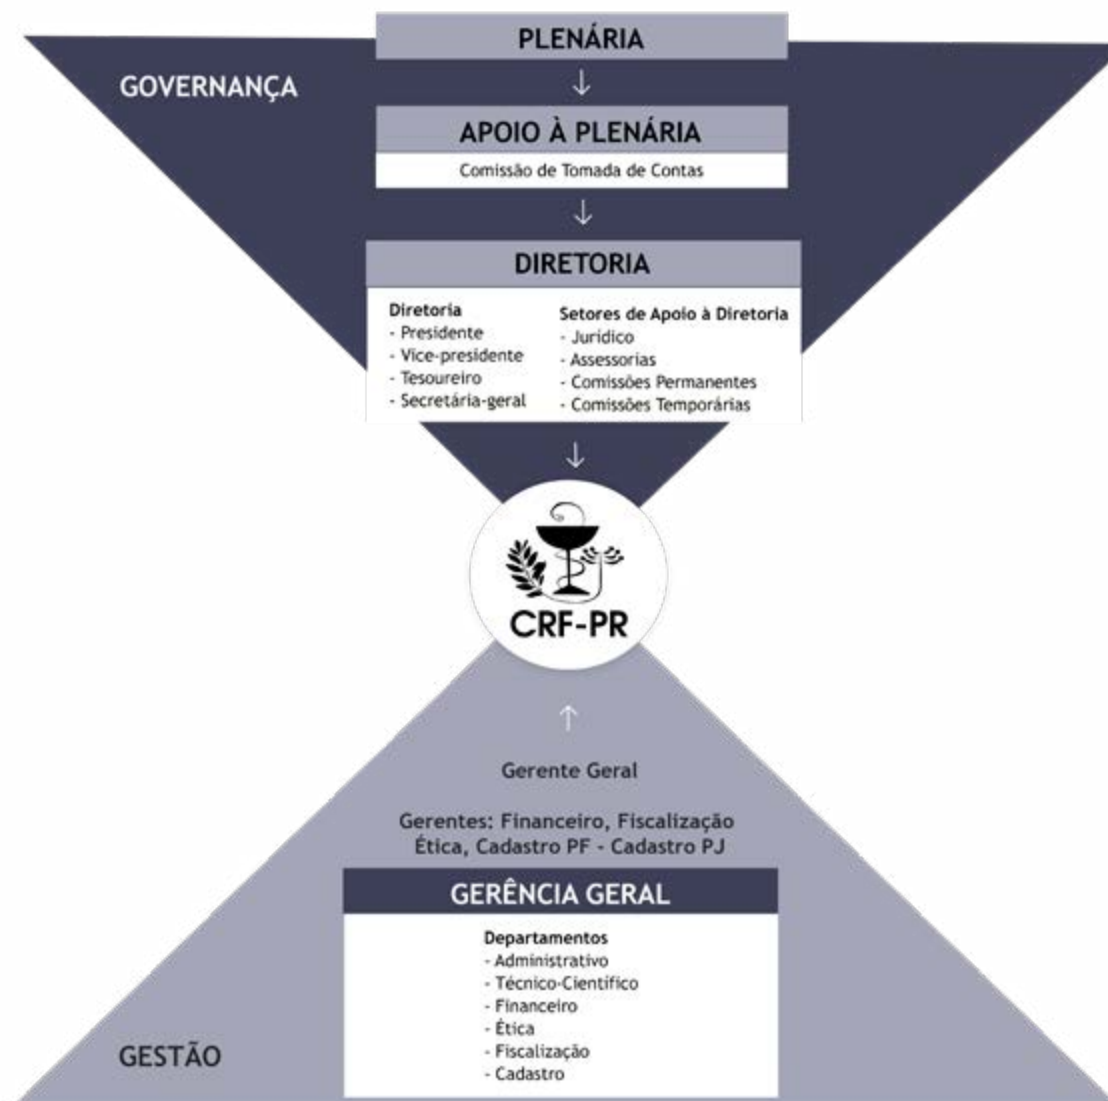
GOVERNANÇA

PLENÁRIA

↓

APOIO À PLENÁRIA

Comissão de Tomada de Contas

↓

DIRETORIA

Diretoria
- Presidente
- Vice-presidente
- Tesoureiro
- Secretária-geral

Setores de Apoio à Diretoria
- Jurídico
- Assessorias
- Comissões Permanentes
- Comissões Temporárias

↓

CRF-PR

↑

Gerente Geral

Gerentes: Financeiro, Fiscalização Ética, Cadastro PF - Cadastro PJ

GERÊNCIA GERAL

Departamentos
- Administrativo
- Técnico-Científico
- Financeiro
- Ética
- Fiscalização
- Cadastro

GESTÃO